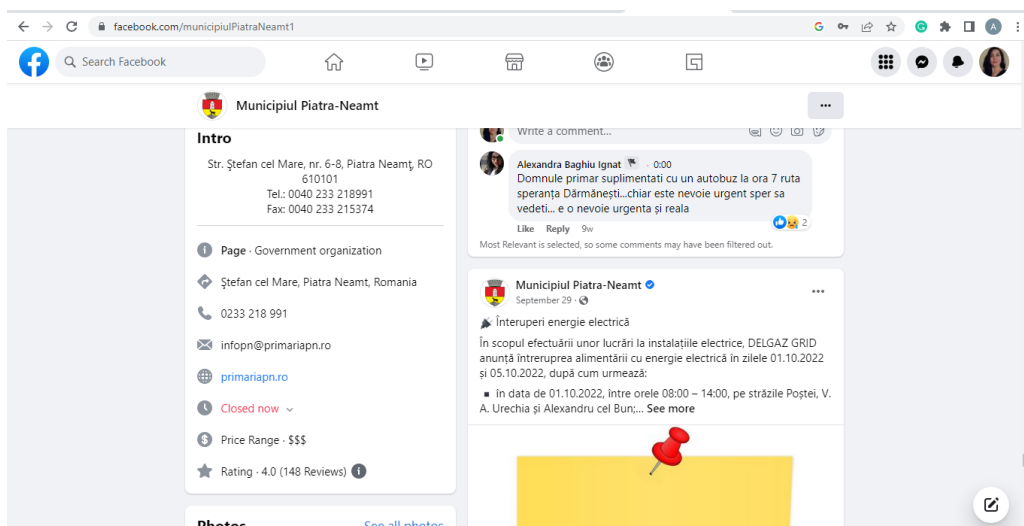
facebook.com/municipiulPiatraNeamt1

Search Facebook

Municipiul Piatra-Neamt

Intro

Str. Ştefan cel Mare, nr. 6-8, Piatra Neamţ, RO 610101
Tel.: 0040 233 218991
Fax: 0040 233 215374

Page · Government organization

Ştefan cel Mare, Piatra Neamt, Romania

0233 218 991

infopn@primariapn.ro

primariapn.ro

Closed now

Price Range · $$$

Rating · 4.0 (148 Reviews)

Photos

See all photos

Write a comment...

Alexandra Baghiu Ignat · 0:00
Domnule primar suplimentati cu un autobuz la ora 7 ruta speranța Dărmănești...chiar este nevoie urgent sper sa vedeti... e o nevoie urgenta și reala

2

Like Reply 9w

Most Relevant is selected, so some comments may have been filtered out.

Municipiul Piatra-Neamt
September 29 ·

Înteruperi energie electrică

În scopul efectuării unor lucrări la instalațiile electrice, DELGAZ GRID anunță întreruperea alimentării cu energie electrică în zilele 01.10.2022 și 05.10.2022, după cum urmează:

în data de 01.10.2022, între orele 08:00 – 14:00, pe străzile Poştei, V. A. Urechia și Alexandru cel Bun;... See more